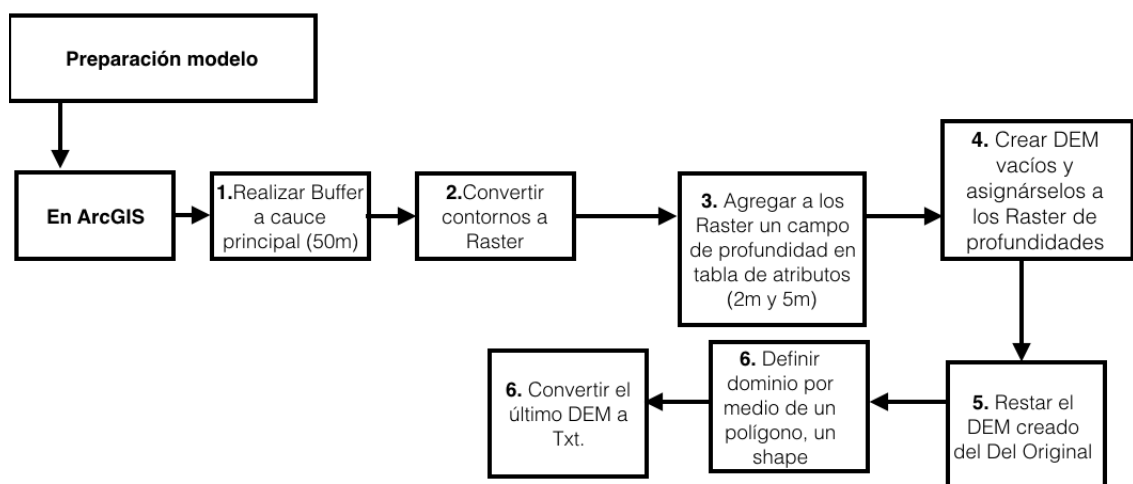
Preparación modelo

En ArcGIS

1.Realizar Buffer a cauce principal (50m)

2.Convertir contornos a Raster

3. Agregar a los Raster un campo de profundidad en tabla de atributos (2m y 5m)

4. Crear DEM vacíos y asignárselos a los Raster de profundidades

5. Restar el DEM creado del Del Original

6. Definir dominio por medio de un polígono, un shape

6. Convertir el último DEM a Txt.